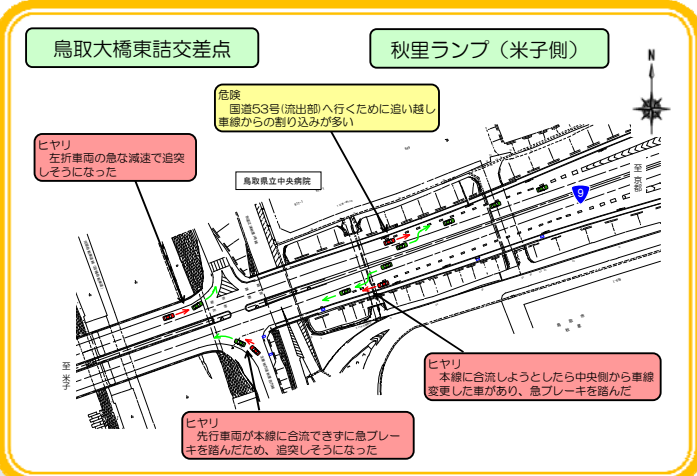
鳥取大橋東詰交差点

秋里ランプ（米子側）

N

危険
国道53号(流出部)へ行くために追い越し車線からの割り込みが多い

ヒヤリ
左折車両の急な減速で追突しそうになった

鳥取県立中央病院

9

至 京都

至 米子

ヒヤリ
本線に合流しようとしたら中央側から車線変更した車があり、急ブレーキを踏んだ

ヒヤリ
先行車両が本線に合流できずに急ブレーキを踏んだため、追突しそうになった